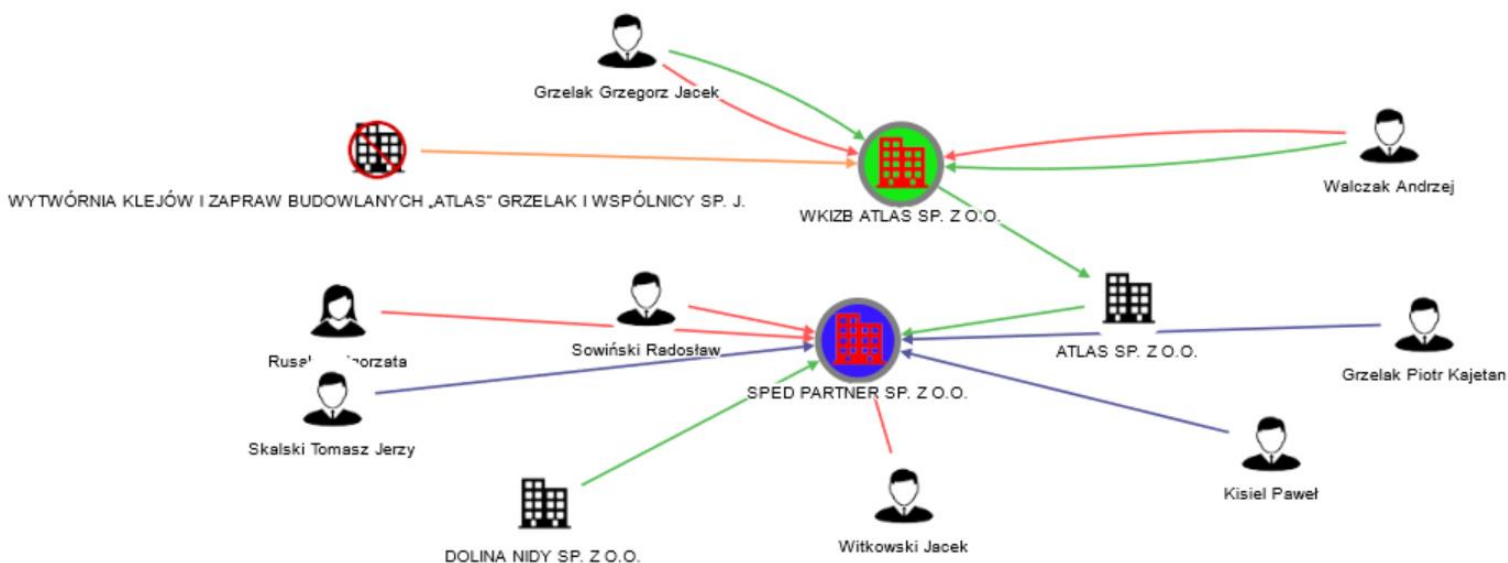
Grzelak Grzegorz Jacek

WYTWÓRNIA KLEJÓW I ZAPRAW BUDOWLANYCH „ATLAS" GRZELAK I WSPÓLNICY SP. J.

WKIZB ATLAS SP. Z O.O.

Walczak Andrzej

Rusa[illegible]orzata

Sowiński Radosław

ATLAS SP. Z O.O.

Grzelak Piotr Kajetan

Skalski Tomasz Jerzy

SPED PARTNER SP. Z O.O.

Kisiel Paweł

DOLINA NIDY SP. Z O.O.

Witkowski Jacek